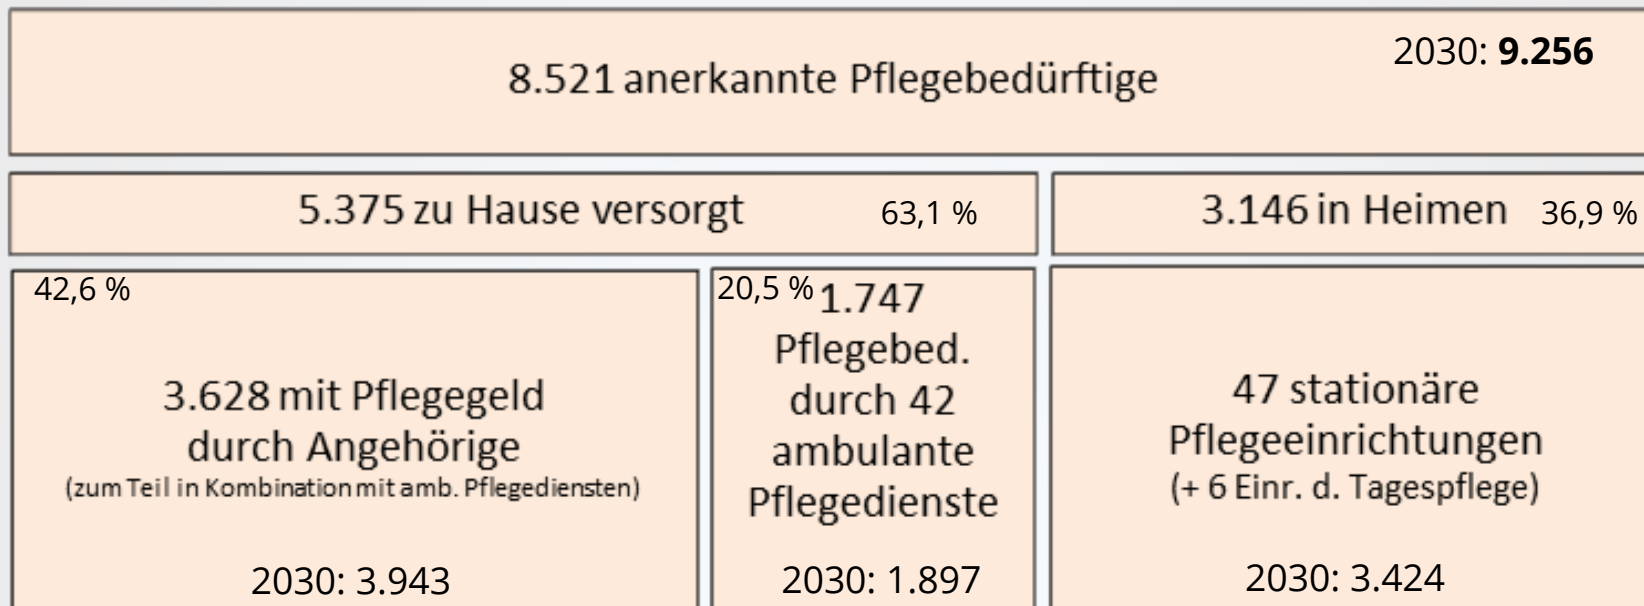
8.521 anerkannte Pflegebedürftige

2030: **9.256**

5.375 zu Hause versorgt 63,1 %

3.146 in Heimen 36,9 %

42,6 %

3.628 mit Pflegegeld durch Angehörige
(zum Teil in Kombination mit amb. Pflegediensten)

2030: 3.943

20,5 % 1.747 Pflegebed. durch 42 ambulante Pflegedienste

2030: 1.897

47 stationäre Pflegeeinrichtungen
(+ 6 Einr. d. Tagespflege)

2030: 3.424